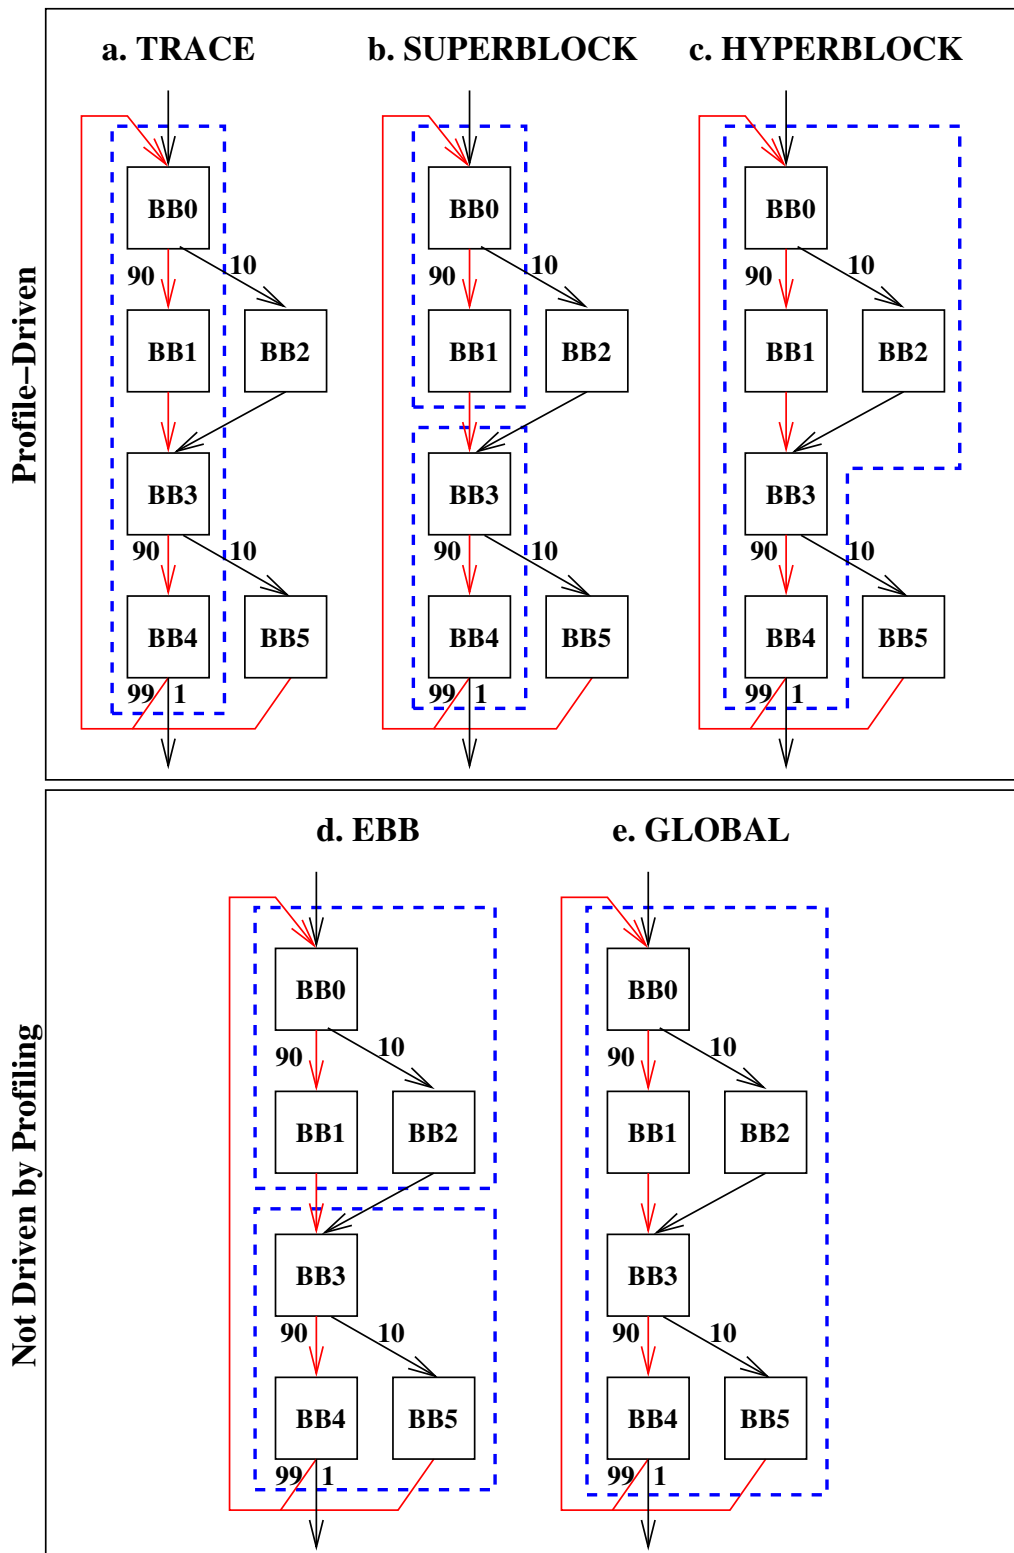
Profile–Driven

a. TRACE

BB0
90
10
BB1
BB2
BB3
90
10
BB4
BB5
99
1

b. SUPERBLOCK

BB0
90
10
BB1
BB2
BB3
90
10
BB4
BB5
99
1

c. HYPERBLOCK

BB0
90
10
BB1
BB2
BB3
90
10
BB4
BB5
99
1

Not Driven by Profiling

d. EBB

BB0
90
10
BB1
BB2
BB3
90
10
BB4
BB5
99
1

e. GLOBAL

BB0
90
10
BB1
BB2
BB3
90
10
BB4
BB5
99
1